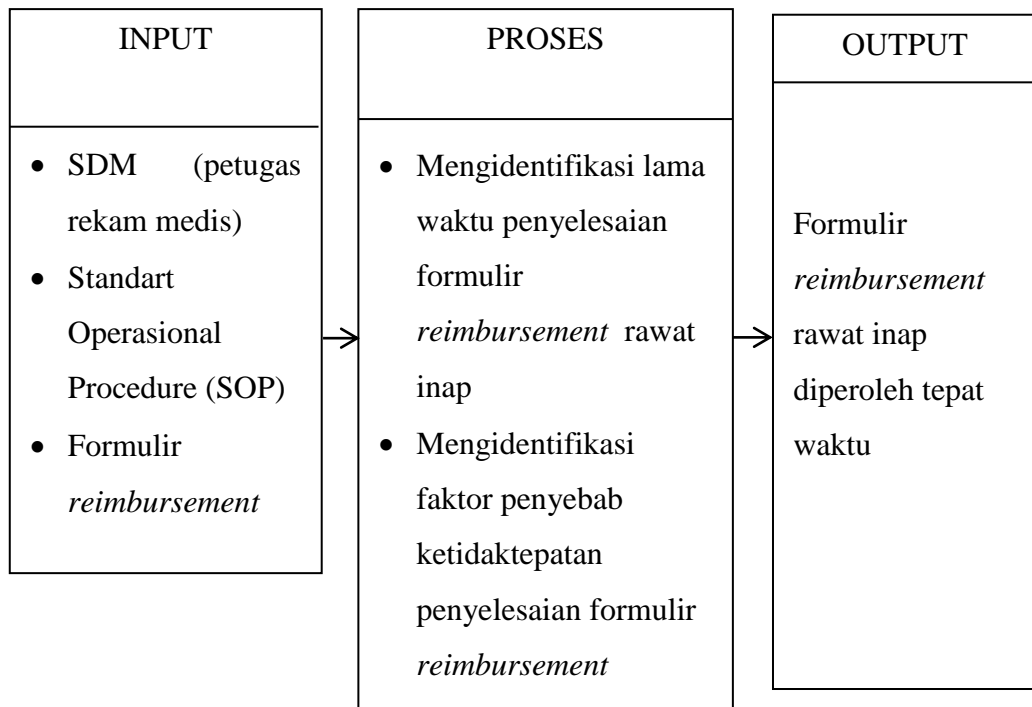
INPUT

- SDM (petugas rekam medis)
- Standart Operasional Procedure (SOP)
- Formulir *reimbursement*

PROSES

- Mengidentifikasi lama waktu penyelesaian formulir *reimbursement* rawat inap
- Mengidentifikasi faktor penyebab ketidaktepatan penyelesaian formulir *reimbursement*

OUTPUT

Formulir *reimbursement* rawat inap diperoleh tepat waktu